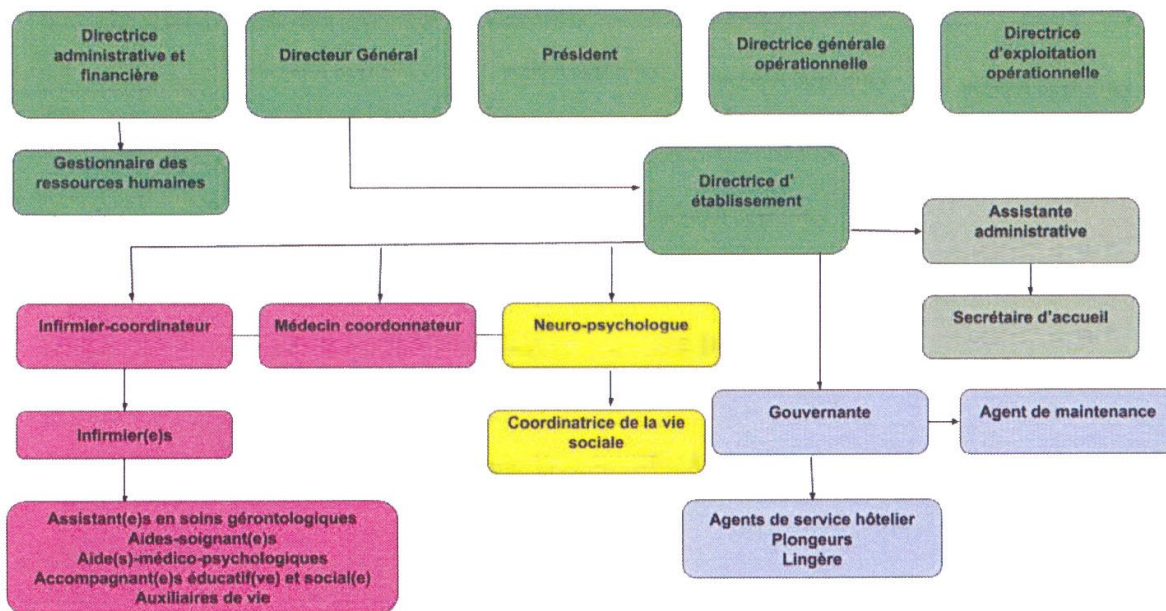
Directrice administrative et financière

Directeur Général

Président

Directrice générale opérationnelle

Directrice d'exploitation opérationnelle

Gestionnaire des ressources humaines

Directrice d' établissement

Assistante administrative

Secrétaire d'accueil

Infirmier-coordinateur

Médecin coordonnateur

Neuro-psychologue

Infirmier(e)s

Coordinatrice de la vie sociale

Gouvernante

Agent de maintenance

Assistant(e)s en soins gérontologiques
Aides-soignant(e)s
Aide(s)-médico-psychologiques
Accompagnant(e)s éducatif(ve) et social(e)
Auxiliaires de vie

Agents de service hôtelier
Plongeurs
Lingère